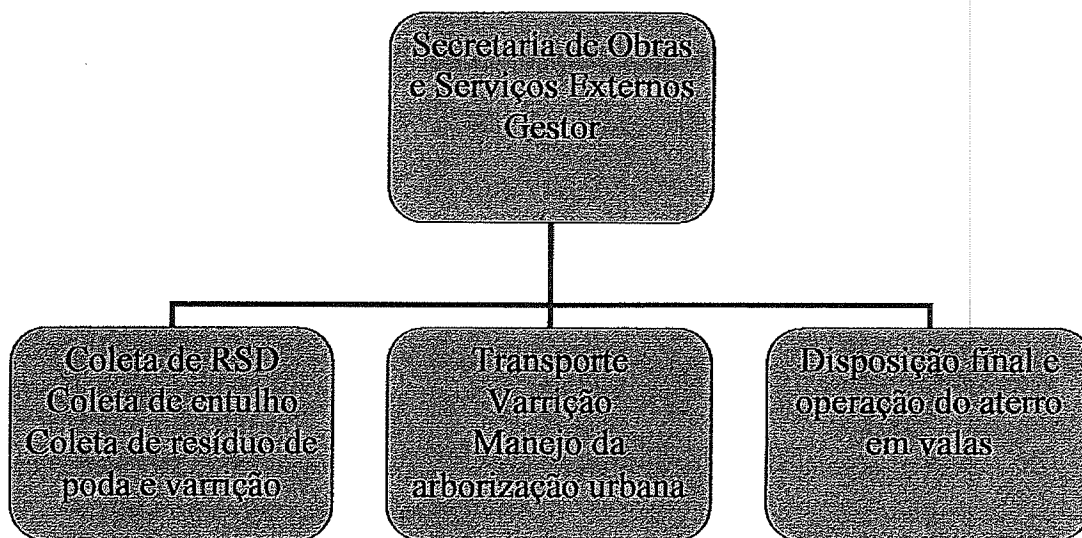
Secretaria de Obras e Serviços Externos Gestor

Coleta de RSD
Coleta de entulho
Coleta de resíduo de poda e varrição

Transporte
Varrição
Manejo da arborização urbana

Disposição final e operação do aterro em valas